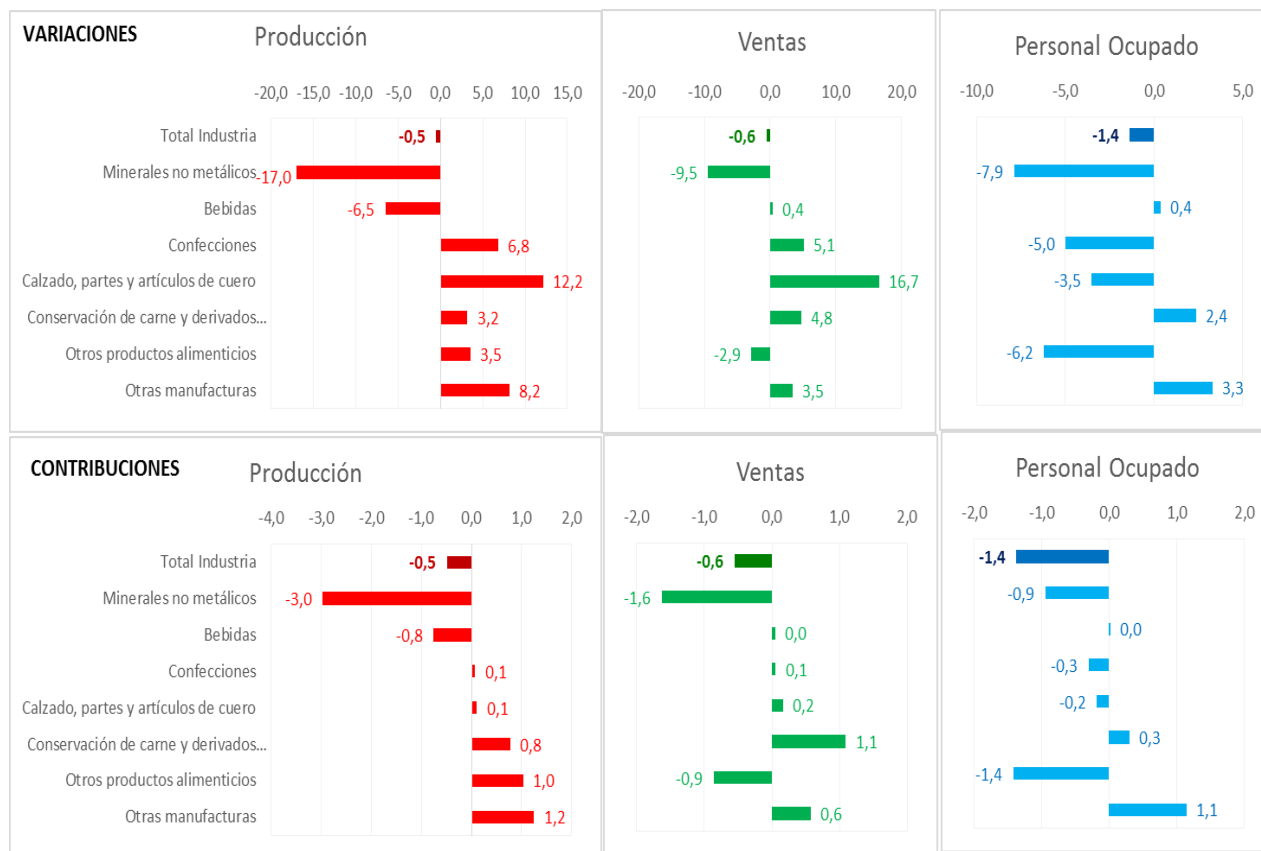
VARIACIONES

Producción

-20,0 -15,0 -10,0 -5,0 0,0 5,0 10,0 15,0

Total Industria -0,5
Minerales no metálicos -17,0
Bebidas -6,5
Confecciones 6,8
Calzado, partes y artículos de cuero 12,2
Conservación de carne y derivados... 3,2
Otros productos alimenticios 3,5
Otras manufacturas 8,2

Ventas

-20,0 -10,0 0,0 10,0 20,0

-0,6
-9,5
0,4
5,1
16,7
4,8
-2,9
3,5

Personal Ocupado

-10,0 -5,0 0,0 5,0

-1,4
-7,9
0,4
-5,0
-3,5
2,4
-6,2
3,3

CONTRIBUCIONES

Producción

-4,0 -3,0 -2,0 -1,0 0,0 1,0 2,0

Total Industria -0,5
Minerales no metálicos -3,0
Bebidas -0,8
Confecciones 0,1
Calzado, partes y artículos de cuero 0,1
Conservación de carne y derivados... 0,8
Otros productos alimenticios 1,0
Otras manufacturas 1,2

Ventas

-2,0 -1,0 0,0 1,0 2,0

-0,6
-1,6
0,0
0,1
0,2
1,1
-0,9
0,6

Personal Ocupado

-2,0 -1,0 0,0 1,0 2,0

-1,4
-0,9
0,0
-0,3
-0,2
0,3
-1,4
1,1